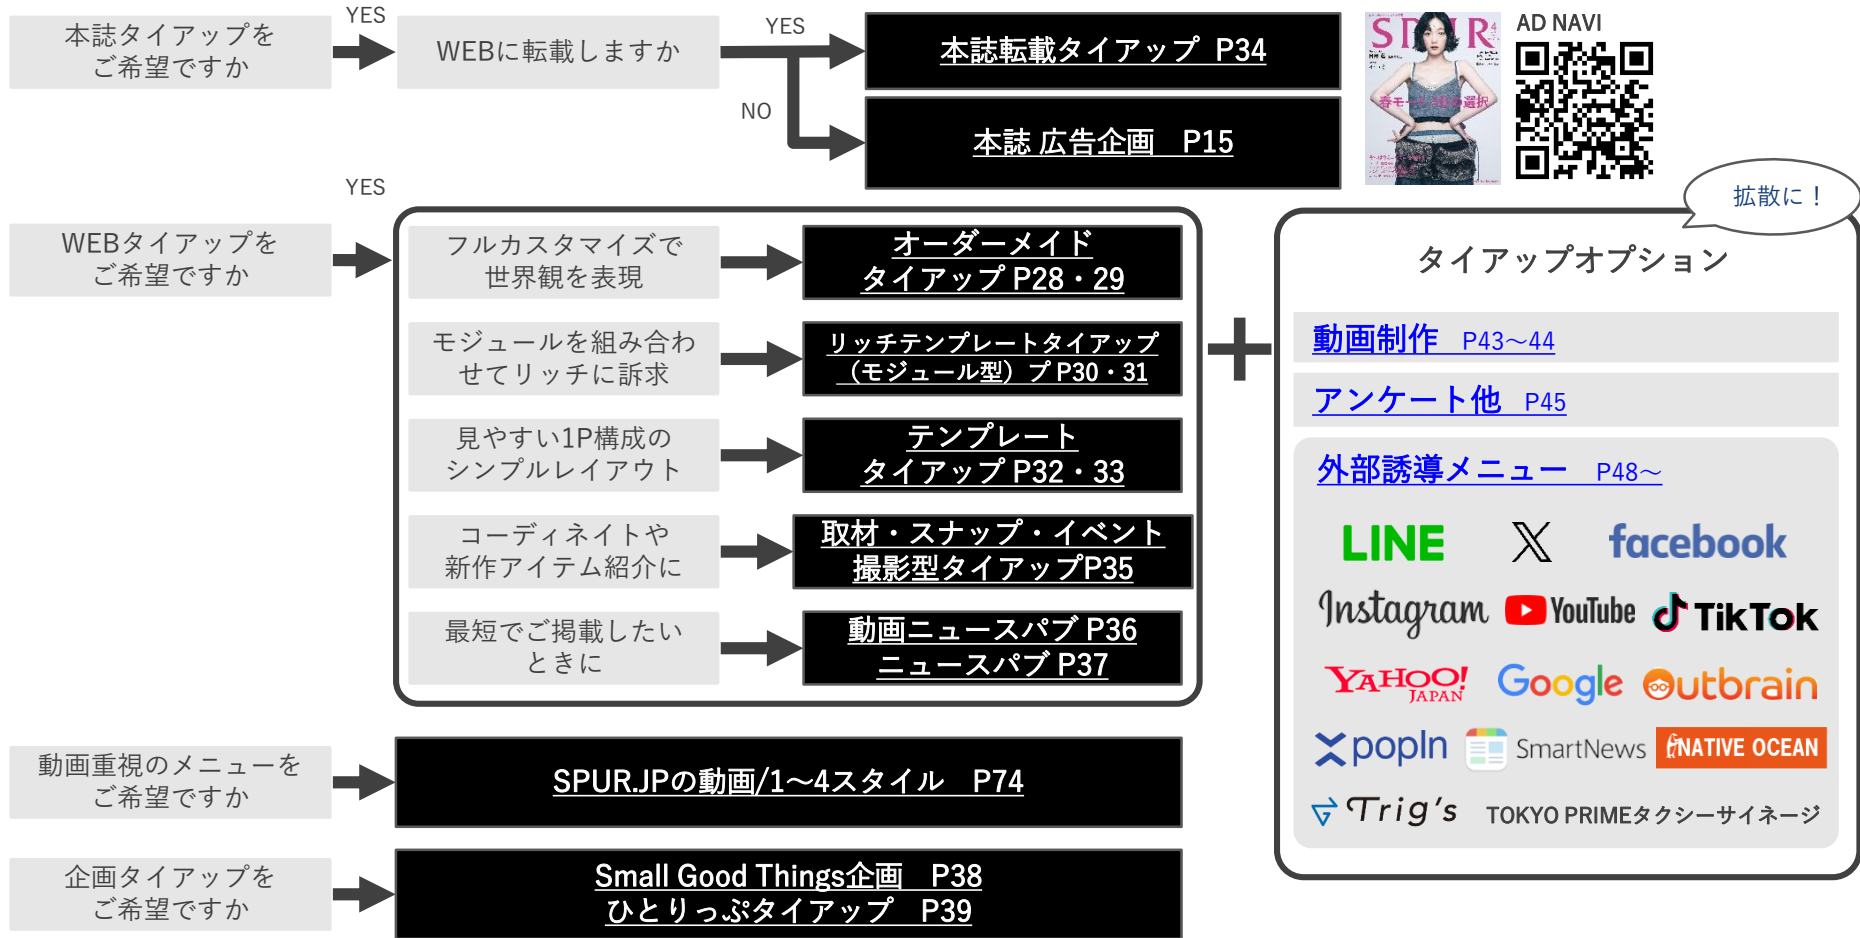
本誌タイアップをご希望ですか

YES

WEBに転載しますか

YES

本誌転載タイアップ P34

NO

本誌 広告企画 P15

SPUR

AD NAVI

YES

WEBタイアップをご希望ですか

フルカスタマイズで世界観を表現

オーダーメイドタイアップ P28・29

モジュールを組み合わせてリッチに訴求

リッチテンプレートタイアップ（モジュール型）プ P30・31

見やすい1P構成のシンプルレイアウト

テンプレートタイアップ P32・33

コーディネイトや新作アイテム紹介に

取材・スナップ・イベント撮影型タイアップP35

最短でご掲載したいときに

動画ニュースパブ P36
ニュースパブ P37

拡散に！

タイアップオプション

動画制作 P43～44

アンケート他 P45

外部誘導メニュー P48～

LINE
X
facebook
Instagram
YouTube
TikTok
YAHOO! JAPAN
Google
Outbrain
popIn
SmartNews
NATIVE OCEAN
Trig's
TOKYO PRIMEタクシーサイネージ

動画重視のメニューをご希望ですか

SPUR.JPの動画/1～4スタイル P74

企画タイアップをご希望ですか

Small Good Things企画 P38
ひとりっぷタイアップ P39